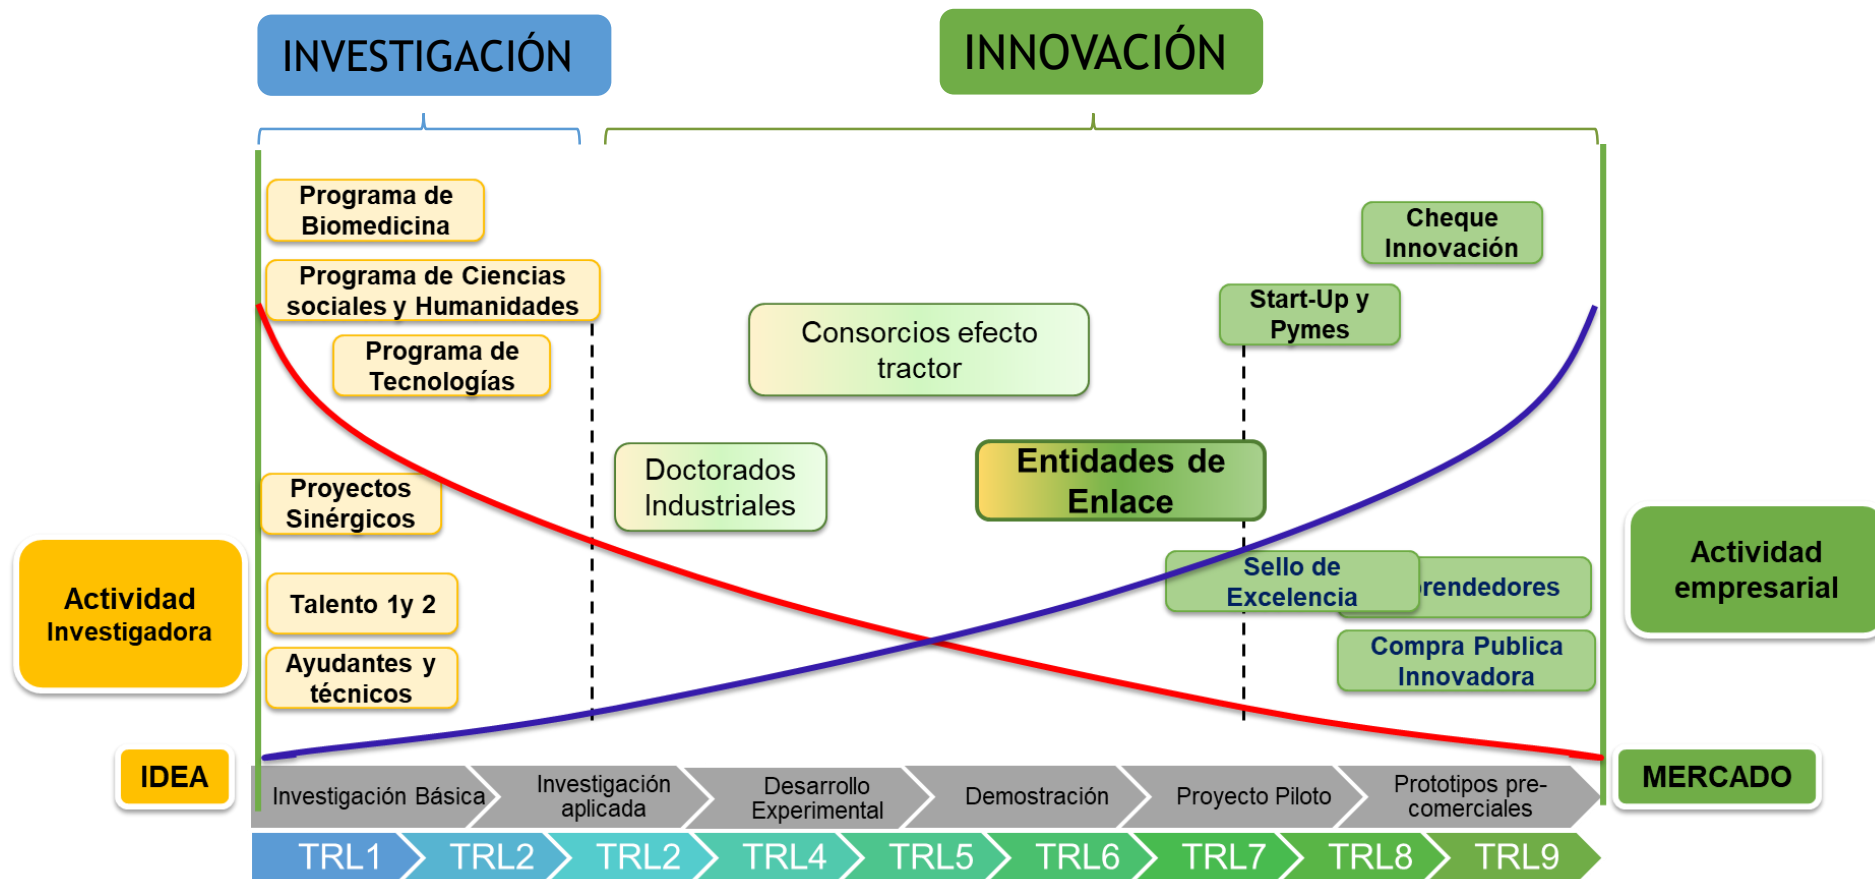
INVESTIGACIÓN

INNOVACIÓN

Programa de Biomedicina

Programa de Ciencias sociales y Humanidades

Programa de Tecnologías

Proyectos Sinérgicos

Talento 1y 2

Ayudantes y técnicos

Actividad Investigadora

Consorcios efecto tractor

Doctorados Industriales

Entidades de Enlace

Cheque Innovación

Start-Up y Pymes

Sello de Excelencia

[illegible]rendedores

Compra Publica Innovadora

Actividad empresarial

IDEA

MERCADO

Investigación Básica

Investigación aplicada

Desarrollo Experimental

Demostración

Proyecto Piloto

Prototipos pre-comerciales

TRL1

TRL2

TRL2

TRL4

TRL5

TRL6

TRL7

TRL8

TRL9